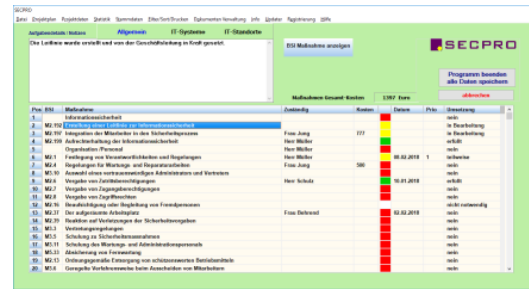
SECPRO

Datei Projektplan Projektdaten Statistik Stammdaten Filter/Sort/Drucken Dokumenten-Verwaltung Info Updates Registrierung Hilfe

Aufgabendetails / Notizen | Allgemein | IT-Systeme | IT-Standorte

Die Leitlinie wurde erstellt und von der Geschäftsleitung in Kraft gesetzt.

BSI Maßnahme anzeigen

SECPRO

Programm beenden alle Daten speichern

abbrechen

Maßnahmen Gesamt-Kosten 1397 Euro

| Pos | BSI | Maßnahme | Zuständig | Kosten | | Datum | Prio | Umsetzung |
|---|---|---|---|---|---|---|---|---|
| 1 | | Informationssicherheit | | | | | | nein |
| 2 | M2.192 | Erstellung einer Leitlinie zur Informationssicherheit | | | | | | in Bearbeitung |
| 3 | M2.197 | Integration der Mitarbeiter in den Sicherheitsprozess | Frau Jung | 777 | | | | in Bearbeitung |
| 4 | M2.199 | Aufrechterhaltung der Informationssicherheit | Herr Müller | | | | | erfüllt |
| 5 | | Organisation /Personal | Herr Müller | | | | | nein |
| 6 | M2.1 | Festlegung von Verantwortlichkeiten und Regelungen | Herr Müller | | | 06.02.2018 | 1 | teilweise |
| 7 | M2.4 | Regelungen für Wartungs- und Reparaturarbeiten | Frau Jung | 500 | | | | in Bearbeitung |
| 8 | M3.10 | Auswahl eines vertrauenswürdigen Administrators und Vertreters | | | | | | nein |
| 9 | M2.6 | Vergabe von Zutrittsberechtigungen | Herr Schulz | | | 10.01.2018 | | erfüllt |
| 10 | M2.7 | Vergabe von Zugangsberechtigungen | | | | | | nein |
| 11 | M2.8 | Vergabe von Zugriffsrechten | | | | | | nein |
| 12 | M2.16 | Beaufsichtigung oder Begleitung von Fremdpersonen | | | | | | nicht notwendig |
| 13 | M2.37 | Der aufgeräumte Arbeitsplatz | Frau Behrend | | | 02.02.2018 | | nein |
| 14 | M2.39 | Reaktion auf Verletzungen der Sicherheitsvorgaben | | | | | | nein |
| 15 | M3.1 | Vertretungsregelungen | | | | | | nein |
| 16 | M3.5 | Schulung zu Sicherheitsmaßnahmen | | | | | | nein |
| 17 | M3.11 | Schulung des Wartungs- und Administrationspersonals | | | | | | nein |
| 18 | M3.33 | Abstimmung von Fernwartung | | | | | | nein |
| 19 | M2.13 | Ordnungsgemäße Entsorgung von schützenswerten Betriebsmitteln | | | | | | nein |
| 20 | M3.6 | Geregelte Verfahrensweise beim Ausscheiden von Mitarbeitern | | | | | | nein |